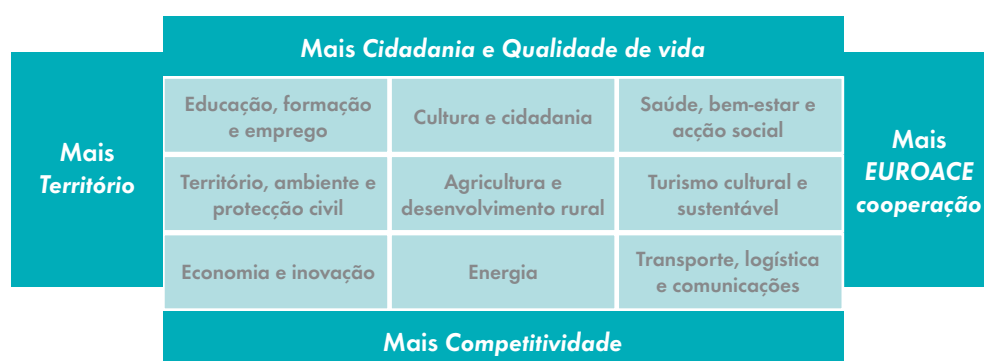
Mais *Cidadania* e *Qualidade de vida*

Mais *Território*

| Educação, formação e emprego | Cultura e cidadania | Saúde, bem-estar e acção social |
|---|---|---|
| Território, ambiente e protecção civil | Agricultura e desenvolvimento rural | Turismo cultural e sustentável |
| Economia e inovação | Energia | Transporte, logística e comunicações |

Mais *EUROACE cooperação*

Mais *Competitividade*